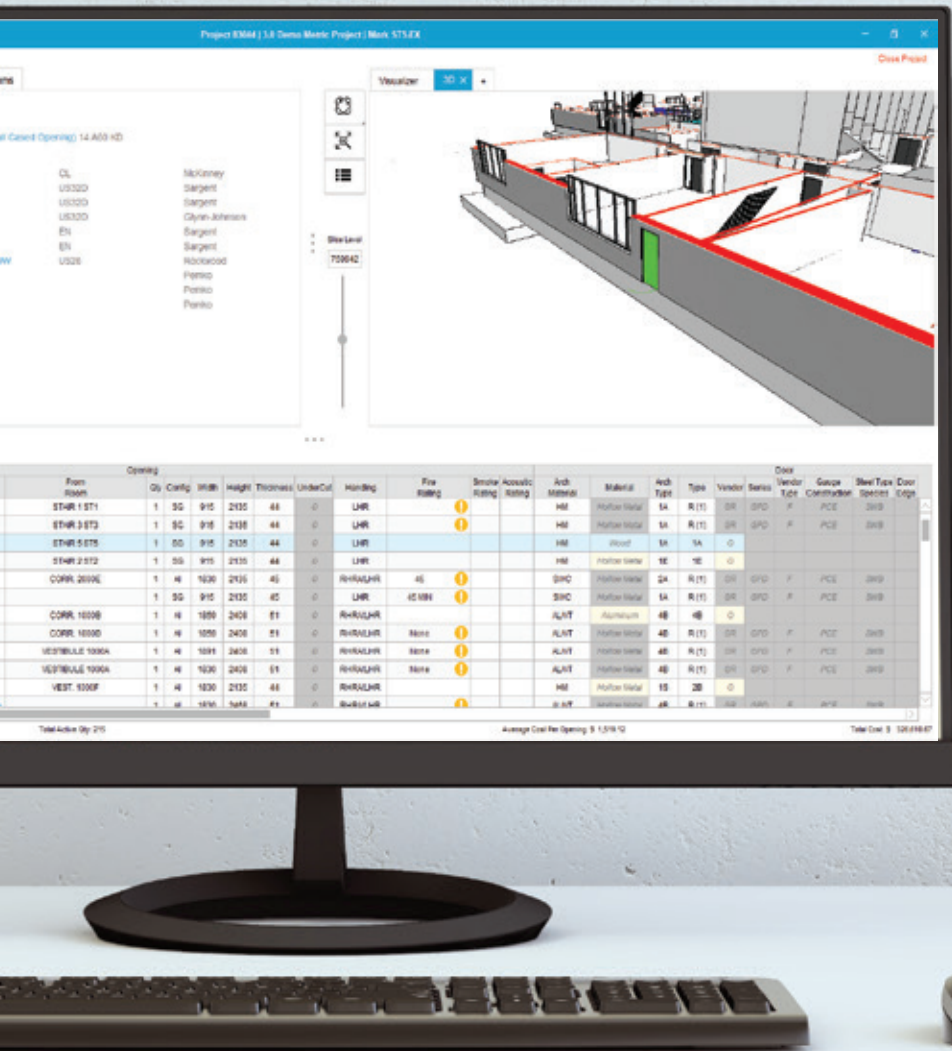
Project 83644 | 3.0 Demo Metric Project | Mark: ST5-EX

Close Project

Visualizer 3D × +

Cased Opening) 14 A60 KD

CL McKinney
US32D Sargent
US32D Sargent
US32D Glynn-Johnson
EN Sargent
EN Sargent
US26 Rockwood
Pemko
Pemko
Pemko

Slice Level
759642

| From Room | Qty | Config | Width | Height | Thickness | UnderCut | Handing | Fire Rating | Smoke Rating | Acoustic Rating | Arch Material | Material | Arch Type | Type | Vendor | Series | Vendor Type | Gauge Construction | Steel Type Species | Door Edge |
|---|---|---|---|---|---|---|---|---|---|---|---|---|---|---|---|---|---|---|---|---|
| STHR 1 ST1 | 1 | SG | 915 | 2135 | 44 | 0 | LHR | | | | HM | Hollow Metal | 1A | R (1) | | | | | | |
| STHR 3 ST3 | 1 | SG | 915 | 2135 | 44 | 0 | LHR | | | | HM | Hollow Metal | 1A | R (1) | | | | | | |
| STHR 5 ST5 | 1 | SG | 915 | 2135 | 44 | 0 | LHR | | | | HM | Wood | 1A | 1A | | | | | | |
| STHR 2 ST2 | 1 | SG | 915 | 2135 | 44 | 0 | LHR | | | | HM | Hollow Metal | 1E | 1E | | | | | | |
| CORR. 2000E | 1 | Al | 1030 | 2135 | 45 | 0 | RHRA/LHR | 45 | | | SWC | Hollow Metal | 2A | R (1) | | | | PCE | | |
| | 1 | SG | 915 | 2135 | 45 | 0 | LHR | 45 MIN | | | SWC | Hollow Metal | 1A | R (1) | | | | PCE | | |
| CORR. 1000B | 1 | Al | 1850 | 2400 | 51 | 0 | RHRA/LHR | | | | ALWT | Aluminum | 4B | 4B | | | | | | |
| CORR. 1000D | 1 | Al | 1850 | 2400 | 51 | 0 | RHRA/LHR | None | | | ALWT | Hollow Metal | 4B | R (1) | | | | PCE | | |
| VESTIBULE 1000A | 1 | Al | 1891 | 2400 | 51 | 0 | RHRA/LHR | None | | | ALWT | Hollow Metal | 4B | R (1) | | | | PCE | | |
| VESTIBULE 1000A | 1 | Al | 1830 | 2400 | 51 | 0 | RHRA/LHR | None | | | ALWT | Hollow Metal | 4B | R (1) | | | | PCE | | |
| VEST. 1000F | 1 | Al | 1830 | 2135 | 44 | 0 | RHRA/LHR | | | | HM | Hollow Metal | 1S | 2B | | | | | | |

Total Active Qty: 215
Average Cost Per Opening: $ 1,519.12
Total Cost: $ 326,618.67